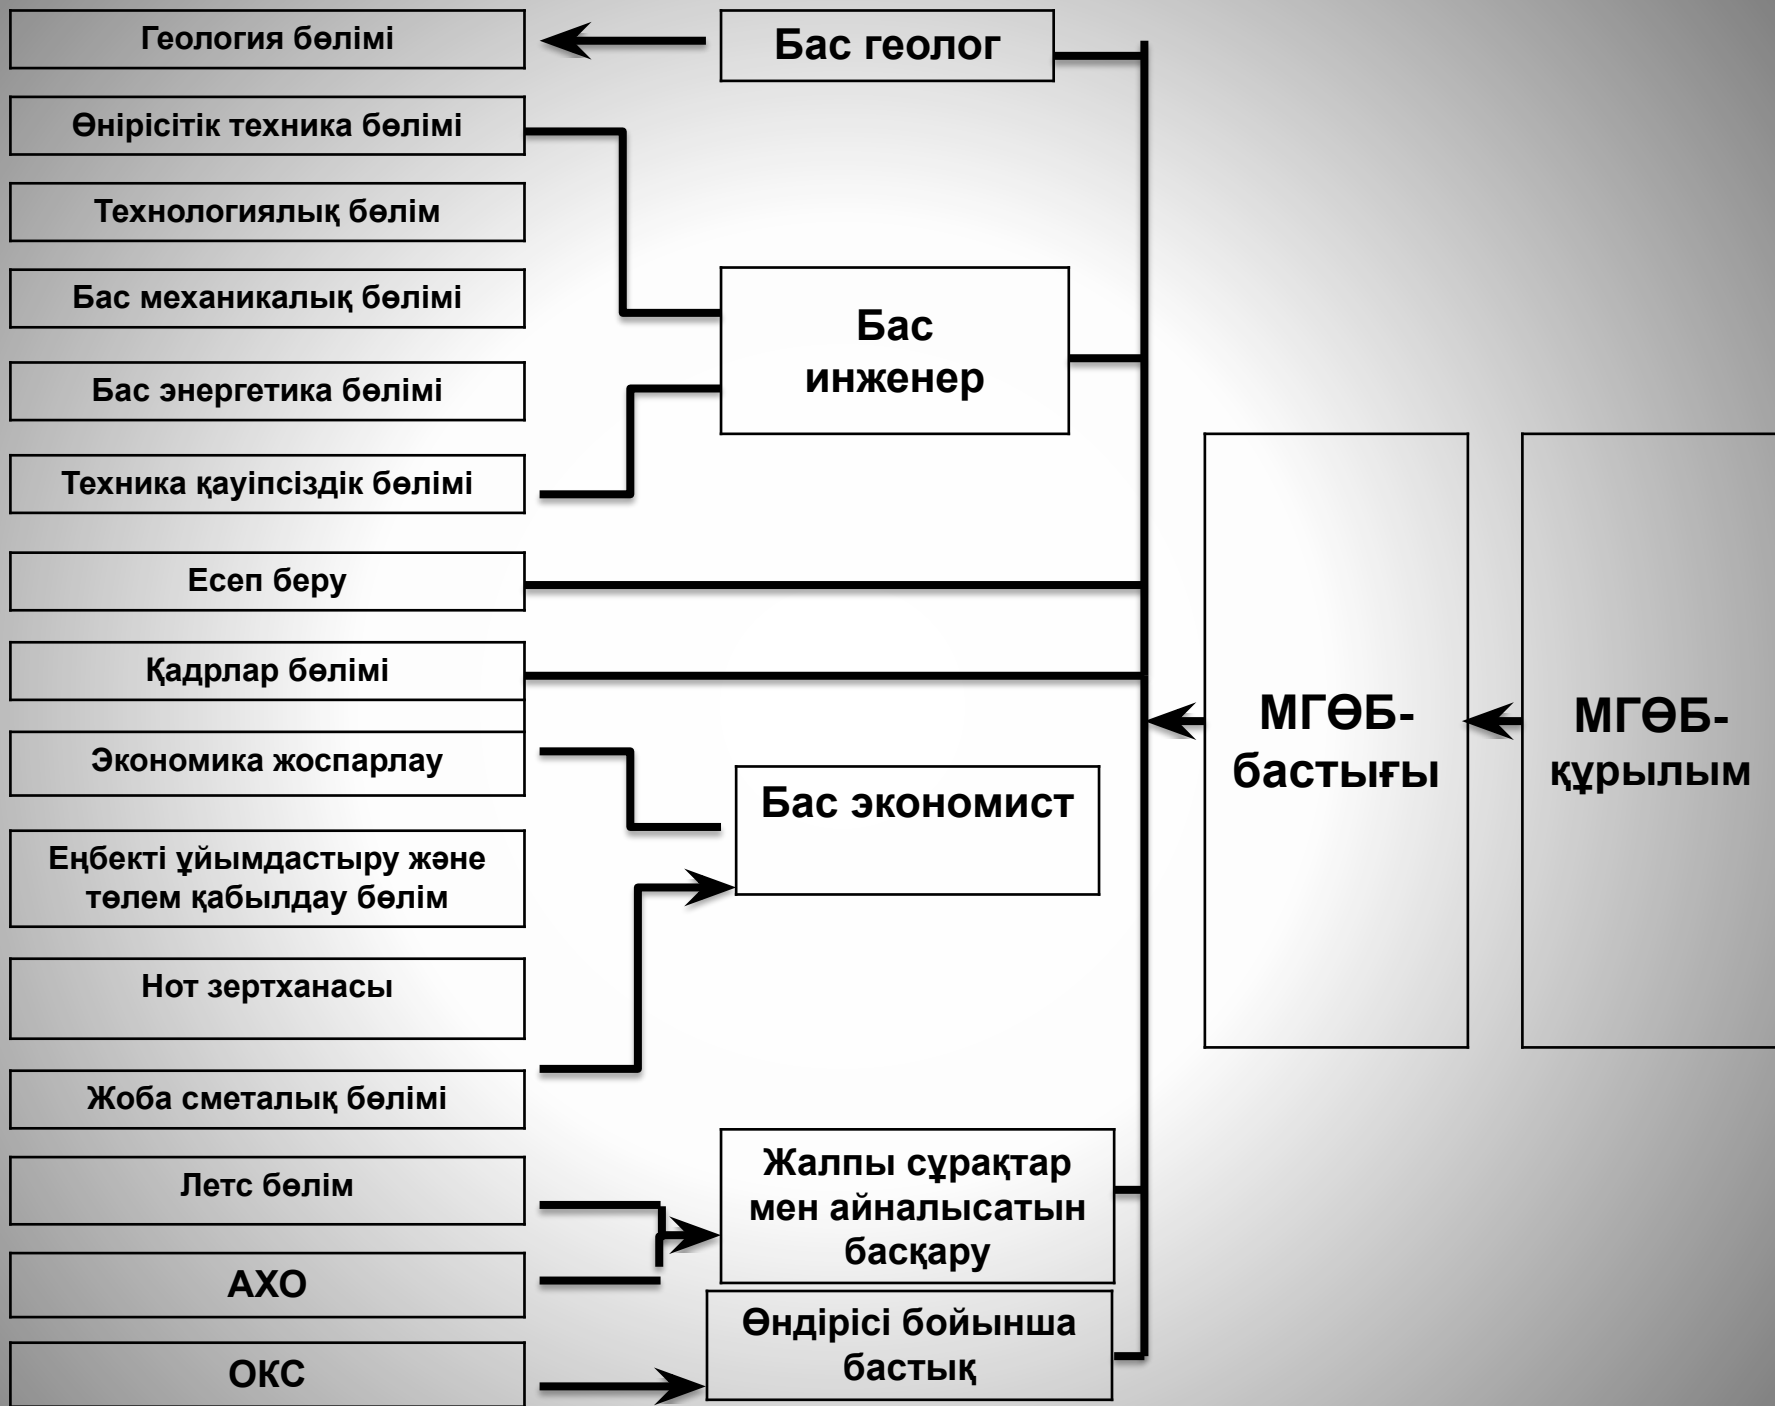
Геология бөлімі

Бас геолог

Өнірісітік техника бөлімі

Технологиялық бөлім

Бас механикалық бөлімі

Бас инженер

Бас энергетика бөлімі

Техника қауіпсіздік бөлімі

Есеп беру

Қадрлар бөлімі

МГӨБ-бастығы

МГӨБ-құрылым

Экономика жоспарлау

Бас экономист

Еңбекті ұйымдастыру және төлем қабылдау бөлім

Нот зертханасы

Жоба сметалық бөлімі

Летс бөлім

Жалпы сұрақтар мен айналысатын басқару

АХО

Өндірісі бойынша бастық

ОКС